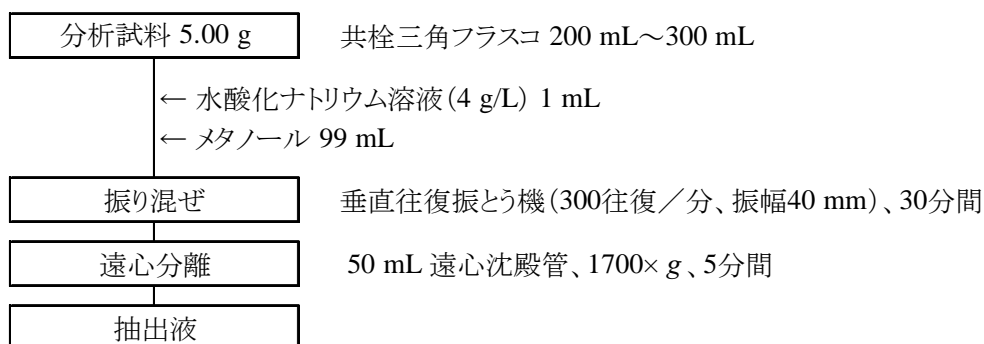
分析試料 5.00 g

共栓三角フラスコ 200 mL～300 mL

← 水酸化ナトリウム溶液（4 g/L） 1 mL
← メタノール 99 mL

振り混ぜ

垂直往復振とう機（300往復／分、振幅40 mm）、30分間

遠心分離

50 mL 遠心沈殿管、1700× $g$ 、5分間

抽出液